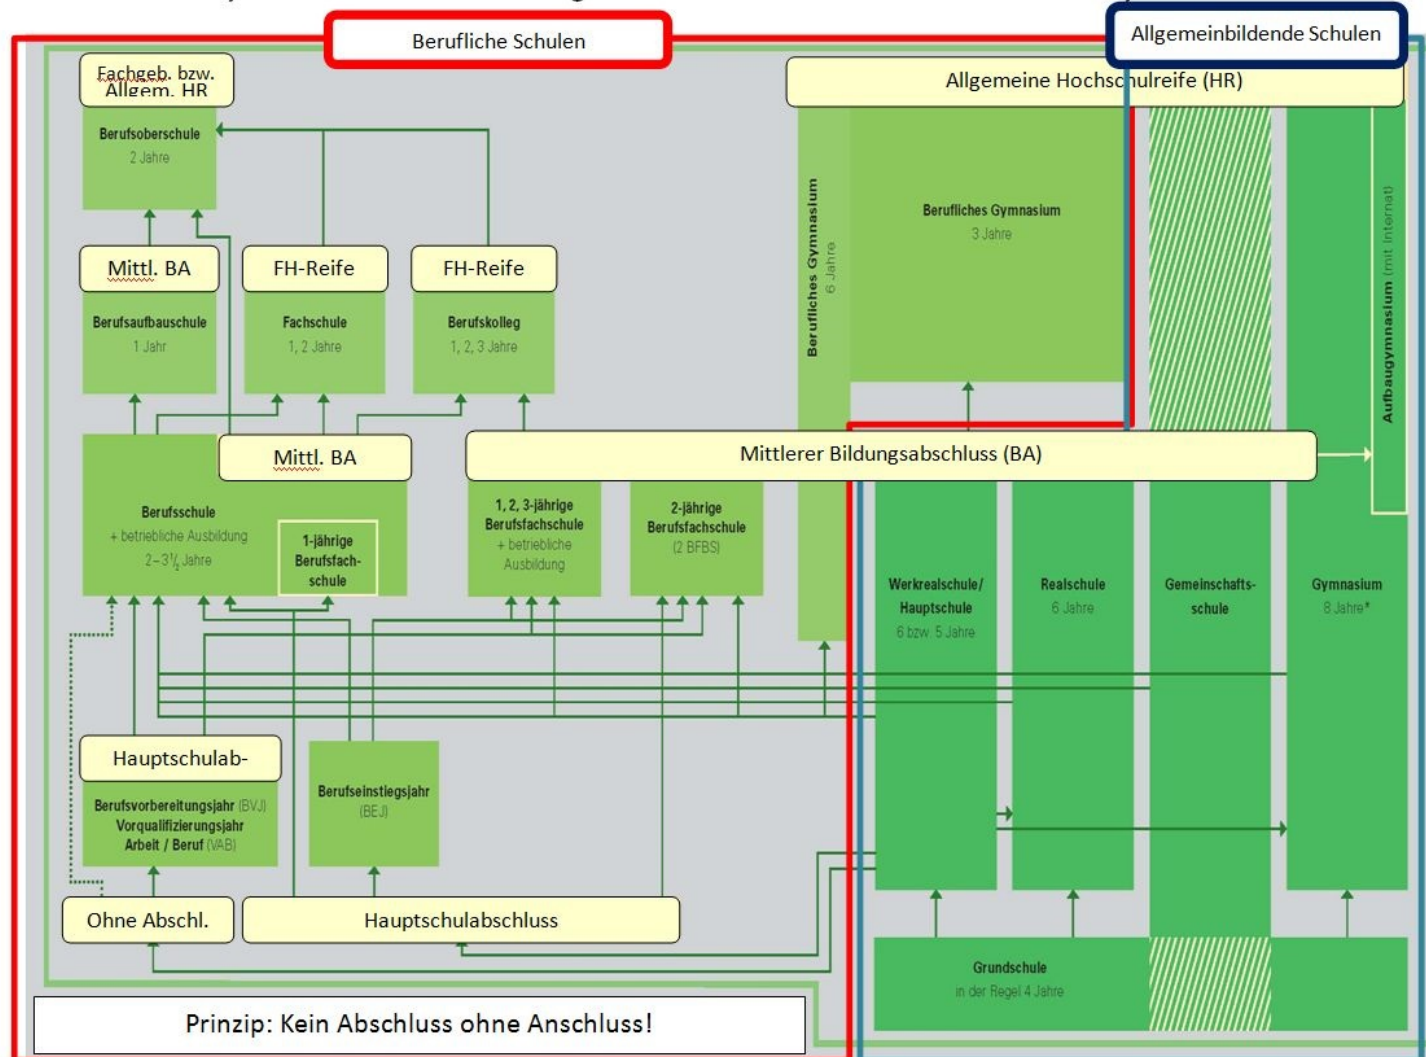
Berufliche Schulen

Allgemeinbildende Schulen

Fachgeb. bzw. Allgem. HR

Allgemeine Hochschulreife (HR)

Berufsoberschule
2 Jahre

Berufliches Gymnasium
6 Jahre

Berufliches Gymnasium
3 Jahre

Aufbaugymnasium (mit Internat)

Mittl. BA

FH-Reife

FH-Reife

Berufsaufbauschule
1 Jahr

Fachschule
1, 2 Jahre

Berufskolleg
1, 2, 3 Jahre

Mittl. BA

Mittlerer Bildungsabschluss (BA)

Berufsschule
+ betriebliche Ausbildung
2 – 3½ Jahre

1-jährige Berufsfachschule

1, 2, 3-jährige Berufsfachschule
+ betriebliche Ausbildung

2-jährige Berufsfachschule
(2 BFBS)

Werkrealschule/ Hauptschule
6 bzw. 5 Jahre

Realschule
6 Jahre

Gemeinschaftsschule

Gymnasium
8 Jahre*

Hauptschulab-

Berufsvorbereitungsjahr (BVJ)
Vorqualifizierungsjahr Arbeit / Beruf (VAB)

Berufseinstiegsjahr
(BEJ)

Ohne Abschl.

Hauptschulabschluss

Grundschule
in der Regel 4 Jahre

Prinzip: Kein Abschluss ohne Anschluss!